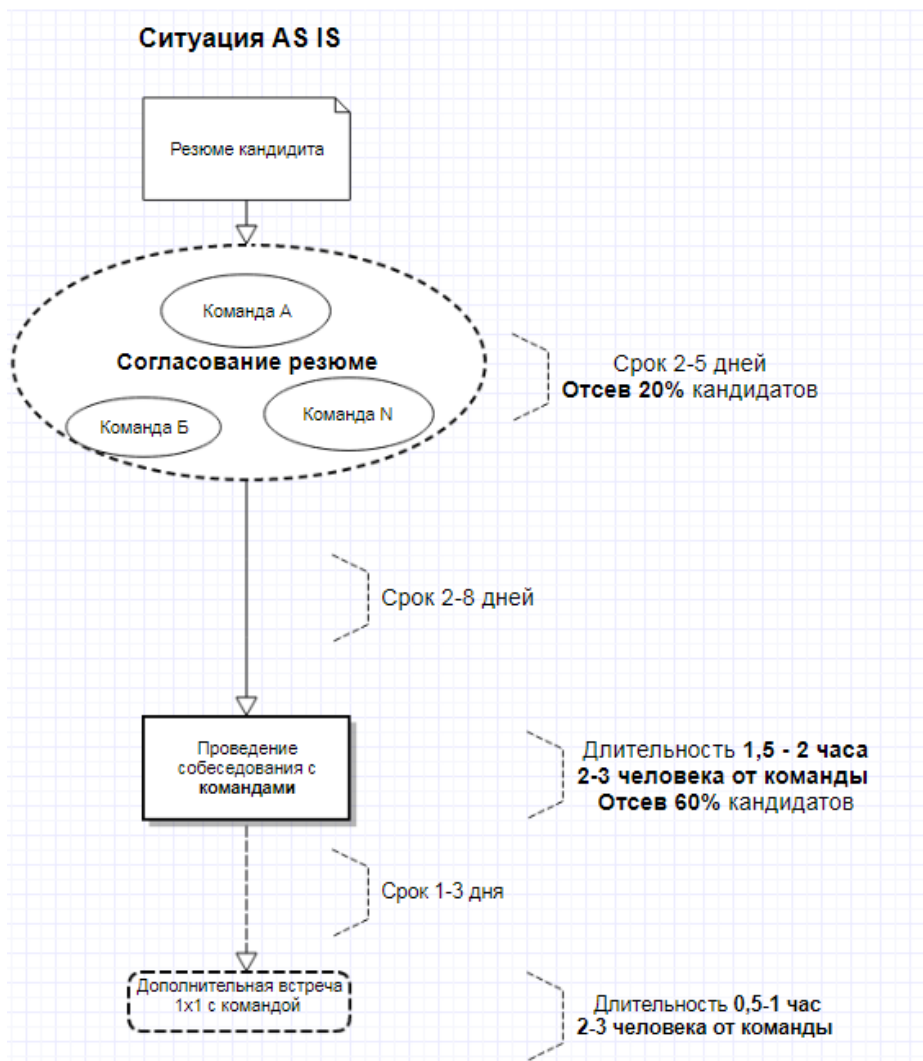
Ситуация AS IS

Резюме кандидита

Команда А

Согласование резюме

Команда Б

Команда N

Срок 2-5 дней
**Отсев 20%** кандидатов

Срок 2-8 дней

Проведение собеседования с **командами**

Длительность **1,5 - 2 часа**
**2-3 человека от команды**
**Отсев 60%** кандидатов

Срок 1-3 дня

Дополнительная встреча 1х1 с командой

Длительность **0,5-1 час**
**2-3 человека от команды**